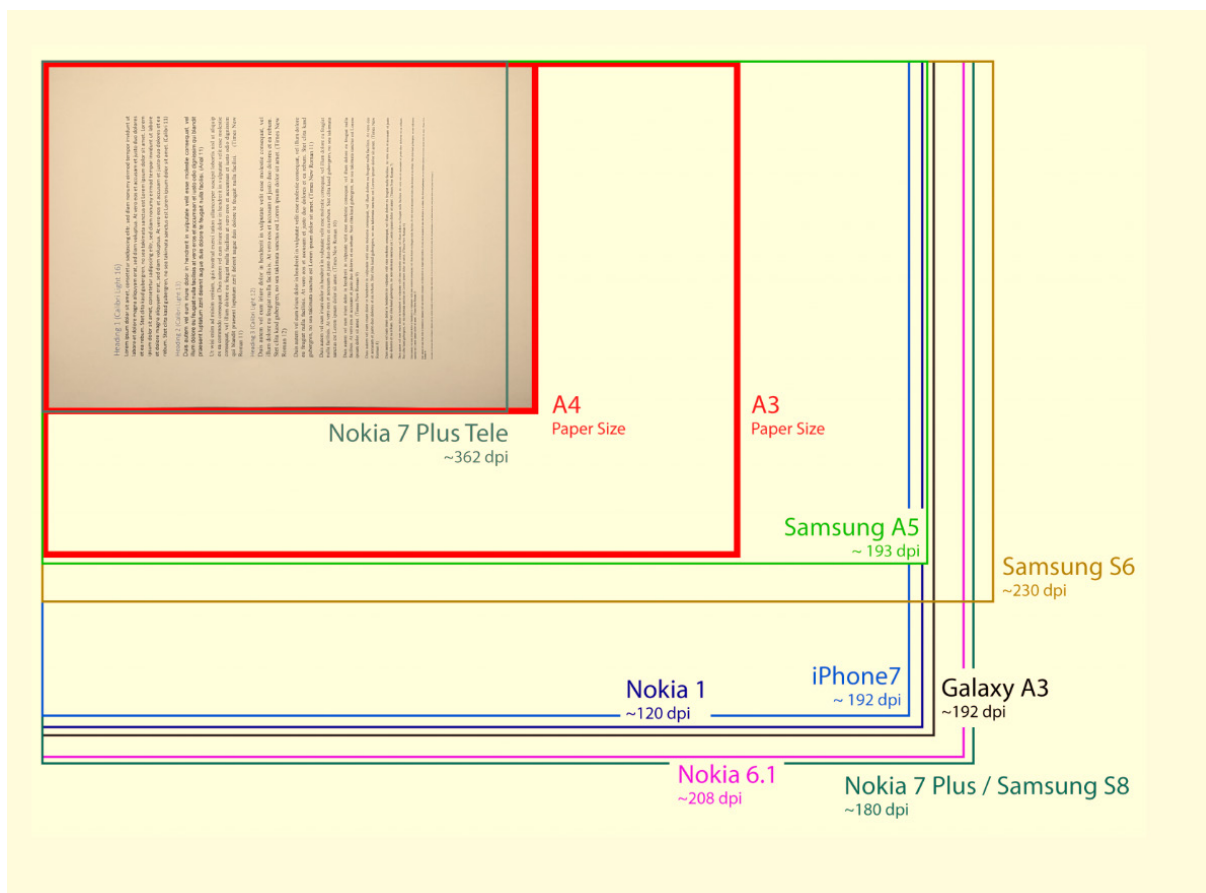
A4
Paper Size

A3
Paper Size

Nokia 7 Plus Tele
~362 dpi

Samsung A5
~ 193 dpi

Samsung S6
~230 dpi

Nokia 1
~120 dpi

iPhone7
~ 192 dpi

Galaxy A3
~192 dpi

Nokia 6.1
~208 dpi

Nokia 7 Plus / Samsung S8
~180 dpi